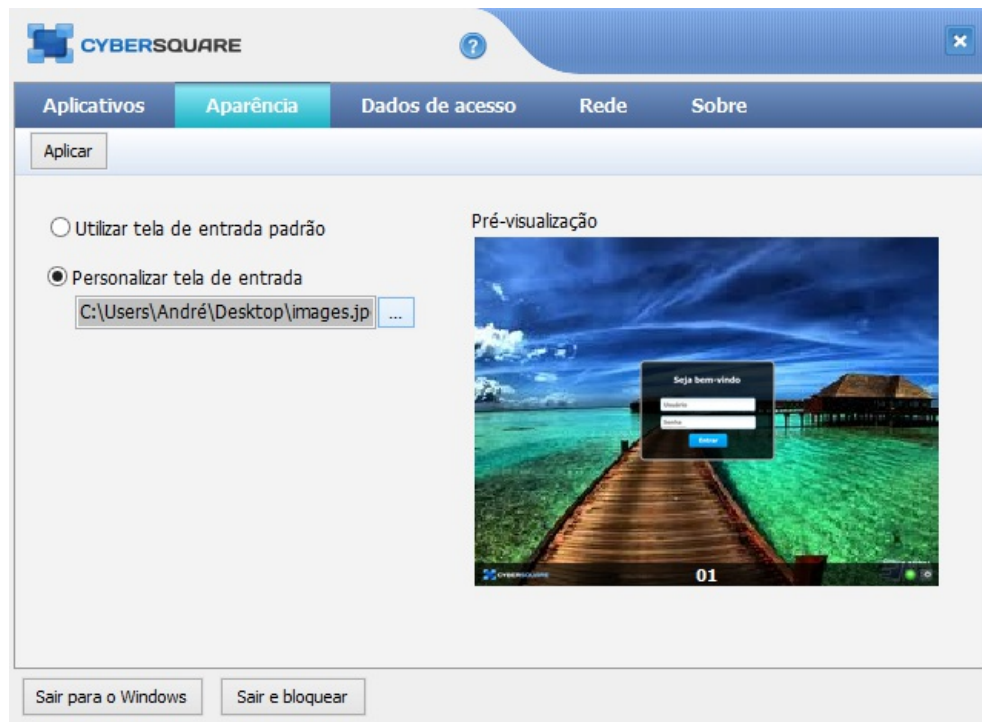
CYBERSQUARE

?

×

Aplicativos Aparência Dados de acesso Rede Sobre

Aplicar

Utilizar tela de entrada padrão

Personalizar tela de entrada

C:\Users\André\Desktop\images.jp ...

Pré-visualização

Seja bem-vindo

Usuário

Senha

Entrar

CYBERSQUARE

01

Sair para o Windows Sair e bloquear